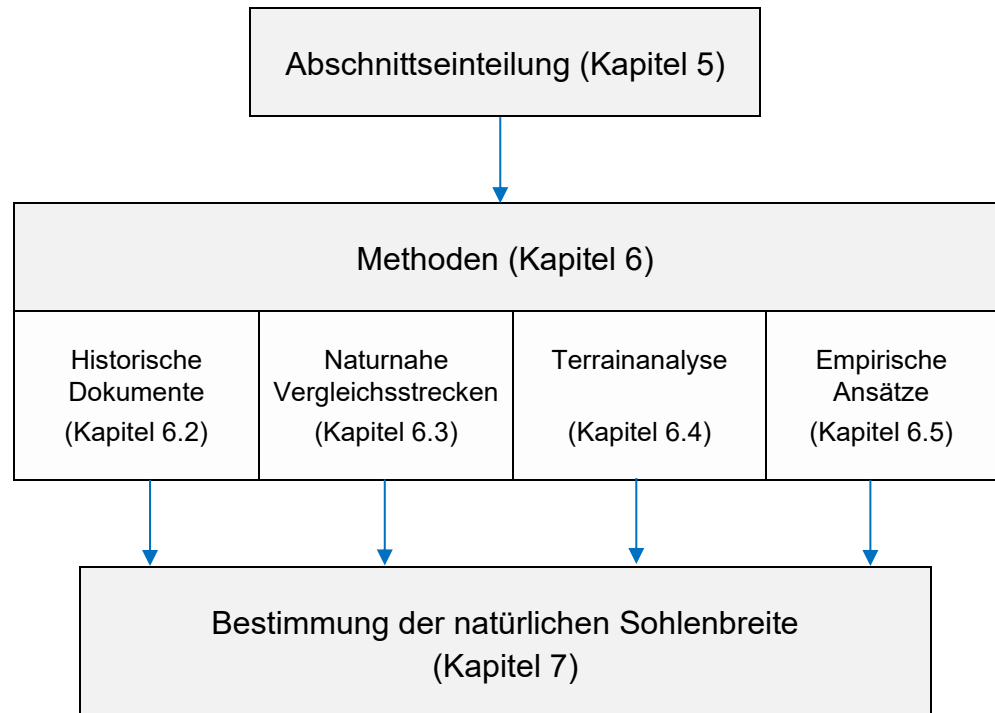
Abschnittseinteilung (Kapitel 5)

Methoden (Kapitel 6)

Historische Dokumente (Kapitel 6.2)

Naturnahe Vergleichsstrecken (Kapitel 6.3)

Terrainanalyse (Kapitel 6.4)

Empirische Ansätze (Kapitel 6.5)

Bestimmung der natürlichen Sohlenbreite (Kapitel 7)